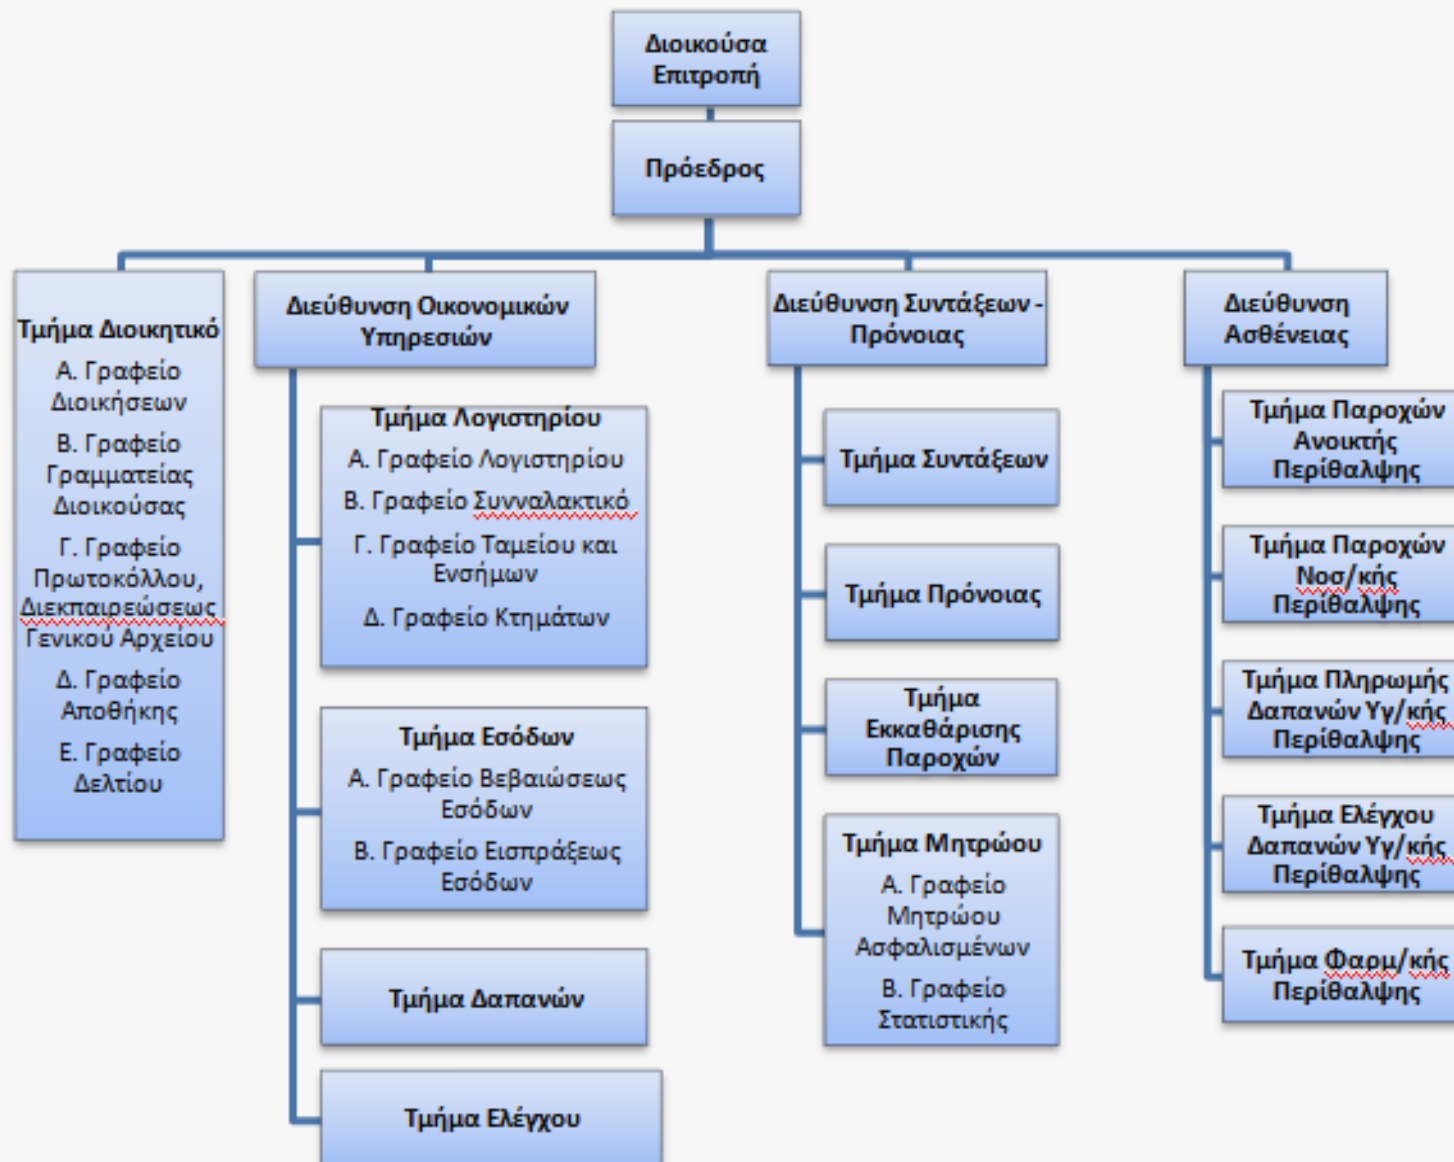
Διοικούσα Επιτροπή

Πρόεδρος

Τμήμα Διοικητικό
Α. Γραφείο Διοικήσεων
Β. Γραφείο Γραμματείας Διοικούσας
Γ. Γραφείο Πρωτοκόλλου, Διεκπαιρεώσεως Γενικού Αρχείου
Δ. Γραφείο Αποθήκης
Ε. Γραφείο Δελτίου

Διεύθυνση Οικονομικών Υπηρεσιών

Τμήμα Λογιστηρίου
Α. Γραφείο Λογιστηρίου
Β. Γραφείο Συνναλακτικό
Γ. Γραφείο Ταμείου και Ενσήμων
Δ. Γραφείο Κτημάτων

Τμήμα Εσόδων
Α. Γραφείο Βεβαιώσεως Εσόδων
Β. Γραφείο Εισπράξεως Εσόδων

Τμήμα Δαπανών

Τμήμα Ελέγχου

Διεύθυνση Συντάξεων - Πρόνοιας

Τμήμα Συντάξεων

Τμήμα Πρόνοιας

Τμήμα Εκκαθάρισης Παροχών

Τμήμα Μητρώου
Α. Γραφείο Μητρώου Ασφαλισμένων
Β. Γραφείο Στατιστικής

Διεύθυνση Ασθένειας

Τμήμα Παροχών Ανοικτής Περίθαλψης

Τμήμα Παροχών Νοσ/κής Περίθαλψης

Τμήμα Πληρωμής Δαπανών Υγ/κής Περίθαλψης

Τμήμα Ελέγχου Δαπανών Υγ/κής Περίθαλψης

Τμήμα Φαρμ/κής Περίθαλψης